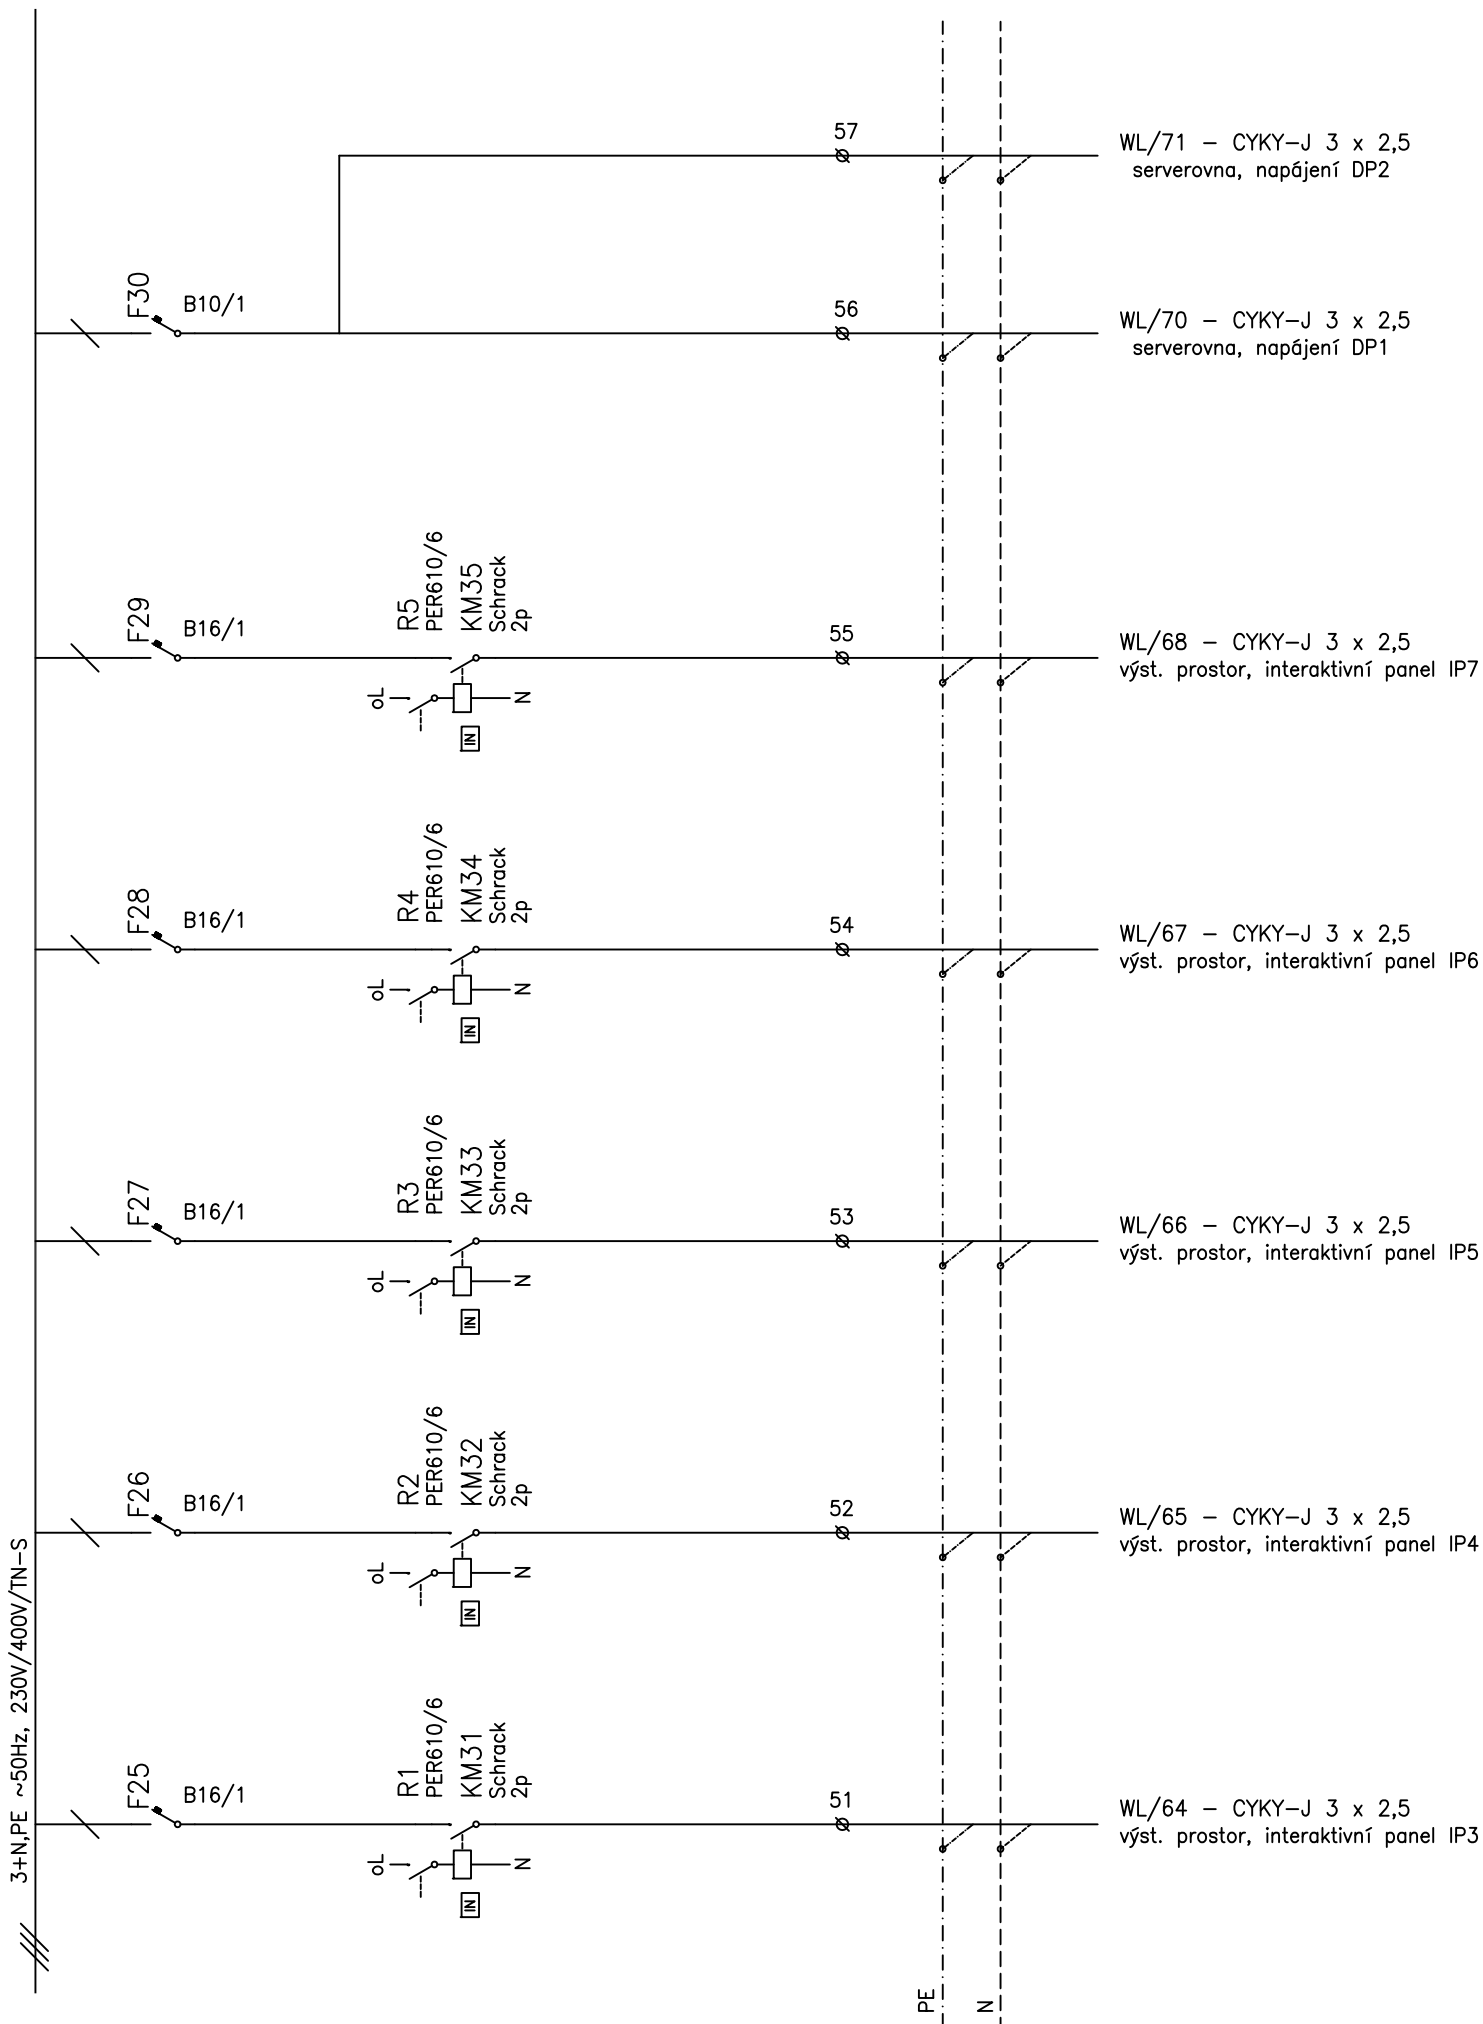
57
WL/71 – CYKY-J 3 x 2,5
serverovna, napájení DP2

F30
B10/1
56
WL/70 – CYKY-J 3 x 2,5
serverovna, napájení DP1

R5
PER610/6
KM35
Schrack
2p
F29
B16/1
55
WL/68 – CYKY-J 3 x 2,5
výst. prostor, interaktivní panel IP7
oL
N
IN

R4
PER610/6
KM34
Schrack
2p
F28
B16/1
54
WL/67 – CYKY-J 3 x 2,5
výst. prostor, interaktivní panel IP6
oL
N
IN

R3
PER610/6
KM33
Schrack
2p
F27
B16/1
53
WL/66 – CYKY-J 3 x 2,5
výst. prostor, interaktivní panel IP5
oL
N
IN

R2
PER610/6
KM32
Schrack
2p
F26
B16/1
52
WL/65 – CYKY-J 3 x 2,5
výst. prostor, interaktivní panel IP4
oL
N
IN

R1
PER610/6
KM31
Schrack
2p
F25
B16/1
51
WL/64 – CYKY-J 3 x 2,5
výst. prostor, interaktivní panel IP3
oL
N
IN

3+N,PE ~50Hz, 230V/400V/TN-S
PE
N